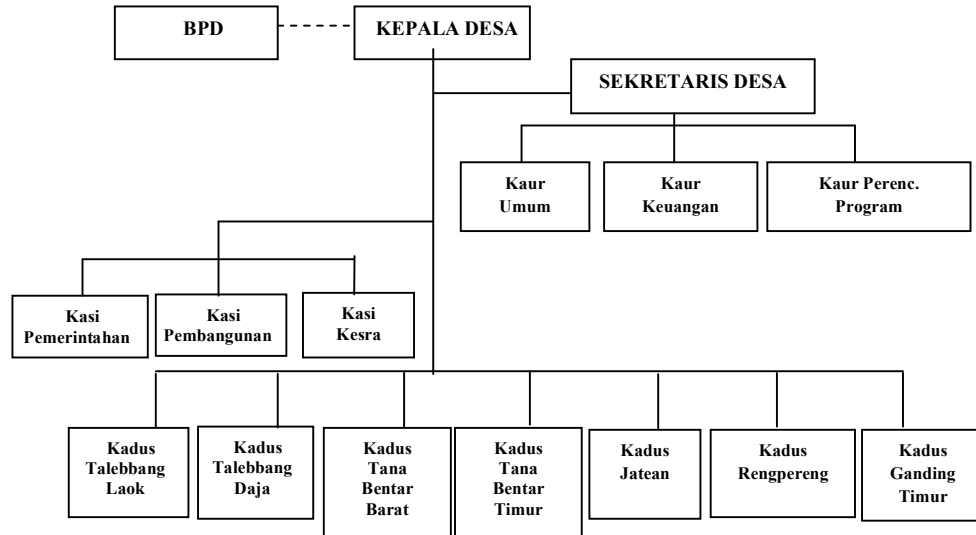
BPD

KEPALA DESA

SEKRETARIS DESA

Kaur Umum

Kaur Keuangan

Kaur Perenc. Program

Kasi Pemerintahan

Kasi Pembangunan

Kasi Kesra

Kadus Talebbang Laok

Kadus Talebbang Daja

Kadus Tana Bentar Barat

Kadus Tana Bentar Timur

Kadus Jatean

Kadus Rengpereng

Kadus Ganding Timur